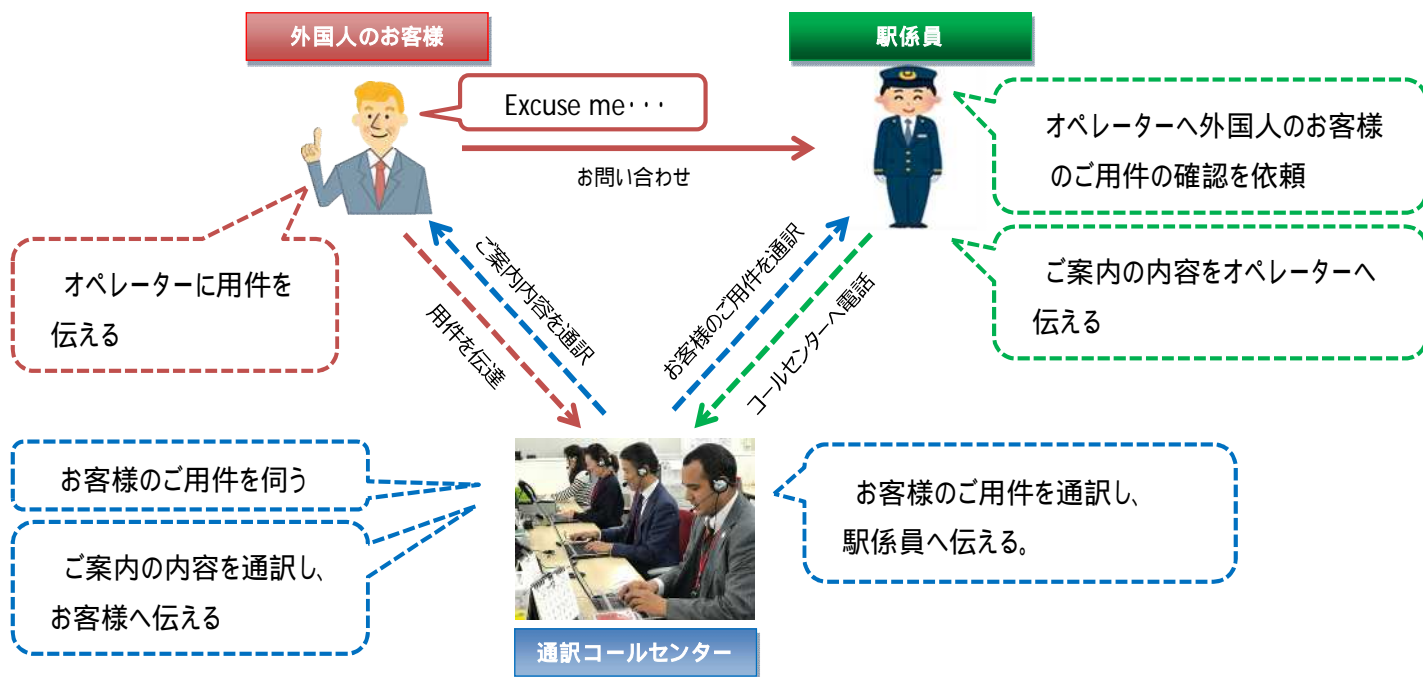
外国人のお客様

駅係員

Excuse me・・・

お問い合わせ

オペレーターへ外国人のお客様のご用件の確認を依頼

ご案内の内容をオペレーターへ伝える

オペレーターに用件を伝える

ご案内内容を通訳

用件を伝達

お客様のご用件を通訳

コールセンターへ電話

お客様のご用件を伺う

ご案内の内容を通訳し、お客様へ伝える

お客様のご用件を通訳し、駅係員へ伝える。

通訳コールセンター